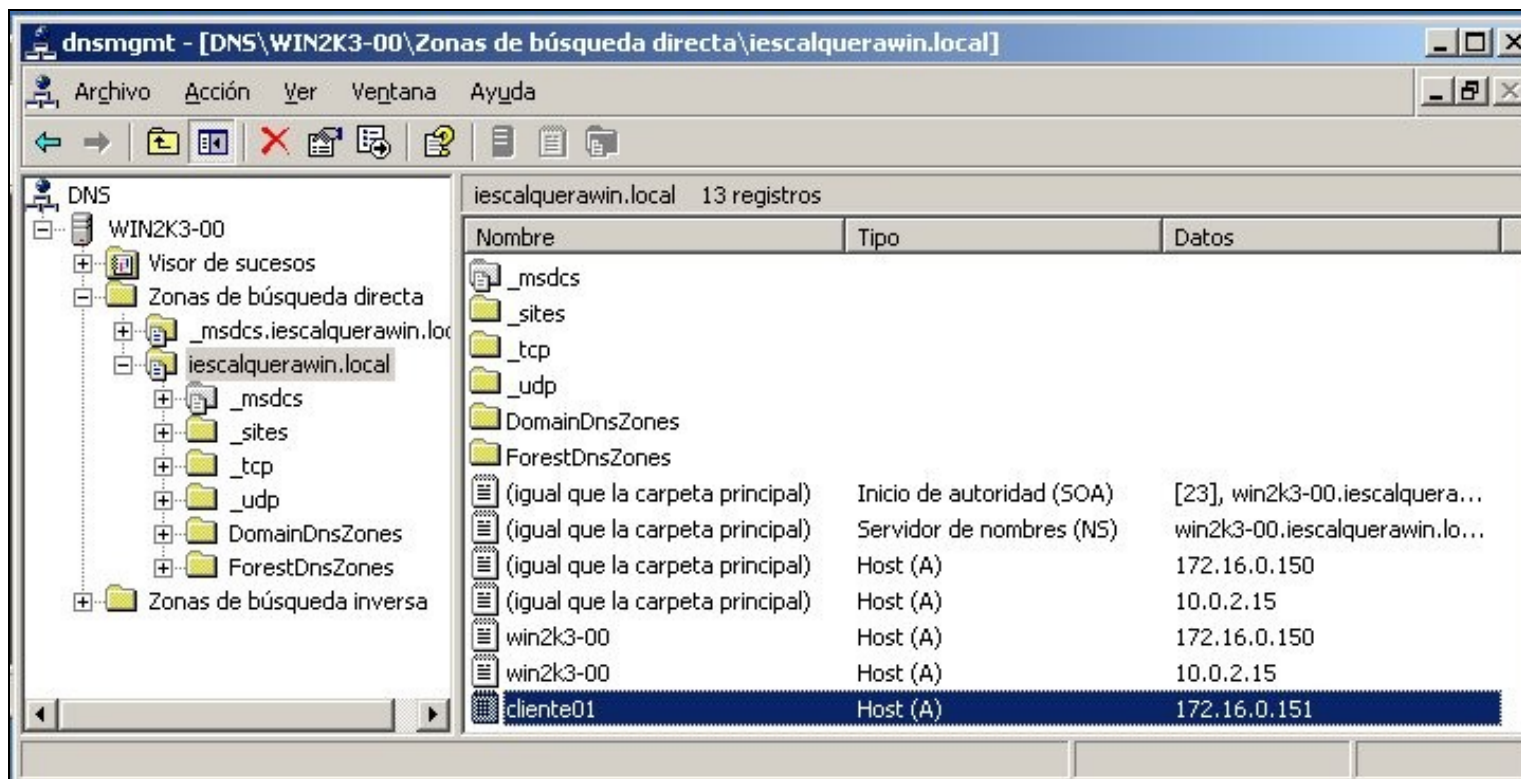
dnsmgmt - [DNS\WIN2K3-00\Zonas de búsqueda directa\iescalquerawin.local]

Archivo Acción Ver Ventana Ayuda

DNS
WIN2K3-00
Visor de sucesos
Zonas de búsqueda directa
_msdcs.iescalquerawin.loc
iescalquerawin.local
_msdcs
_sites
_tcp
_udp
DomainDnsZones
ForestDnsZones
Zonas de búsqueda inversa

iescalquerawin.local 13 registros

| Nombre | Tipo | Datos |
|---|---|---|
| _msdcs | | |
| _sites | | |
| _tcp | | |
| _udp | | |
| DomainDnsZones | | |
| ForestDnsZones | | |
| (igual que la carpeta principal) | Inicio de autoridad (SOA) | [23], win2k3-00.iescalquera... |
| (igual que la carpeta principal) | Servidor de nombres (NS) | win2k3-00.iescalquerawin.lo... |
| (igual que la carpeta principal) | Host (A) | 172.16.0.150 |
| (igual que la carpeta principal) | Host (A) | 10.0.2.15 |
| win2k3-00 | Host (A) | 172.16.0.150 |
| win2k3-00 | Host (A) | 10.0.2.15 |
| cliente01 | Host (A) | 172.16.0.151 |